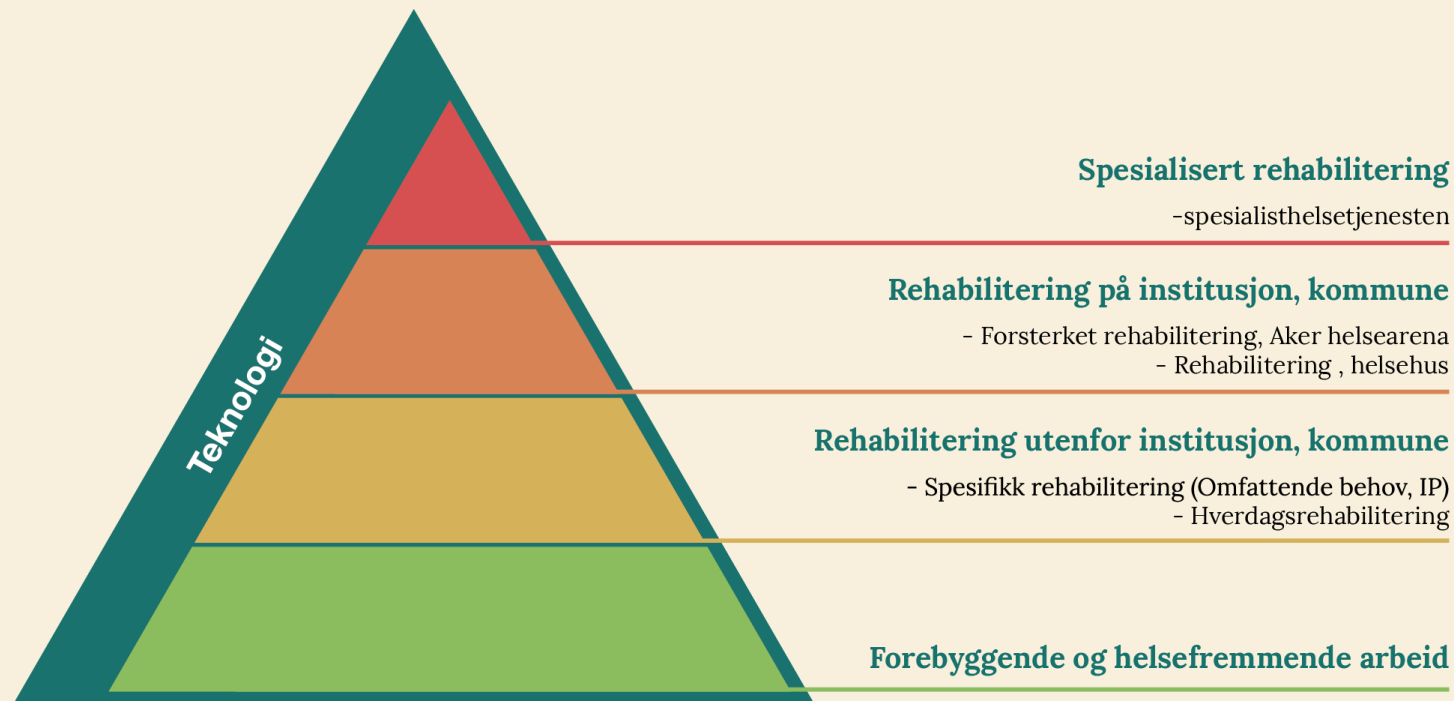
Teknologi

Spesialisert rehabilitering

-spesialisthelsetjenesten

Rehabilitering på institusjon, kommune

- Forsterket rehabilitering, Aker helsearena
- Rehabilitering , helsehus

Rehabilitering utenfor institusjon, kommune

- Spesifikk rehabilitering (Omfattende behov, IP)
- Hverdagsrehabilitering

Forebyggende og helsefremmende arbeid